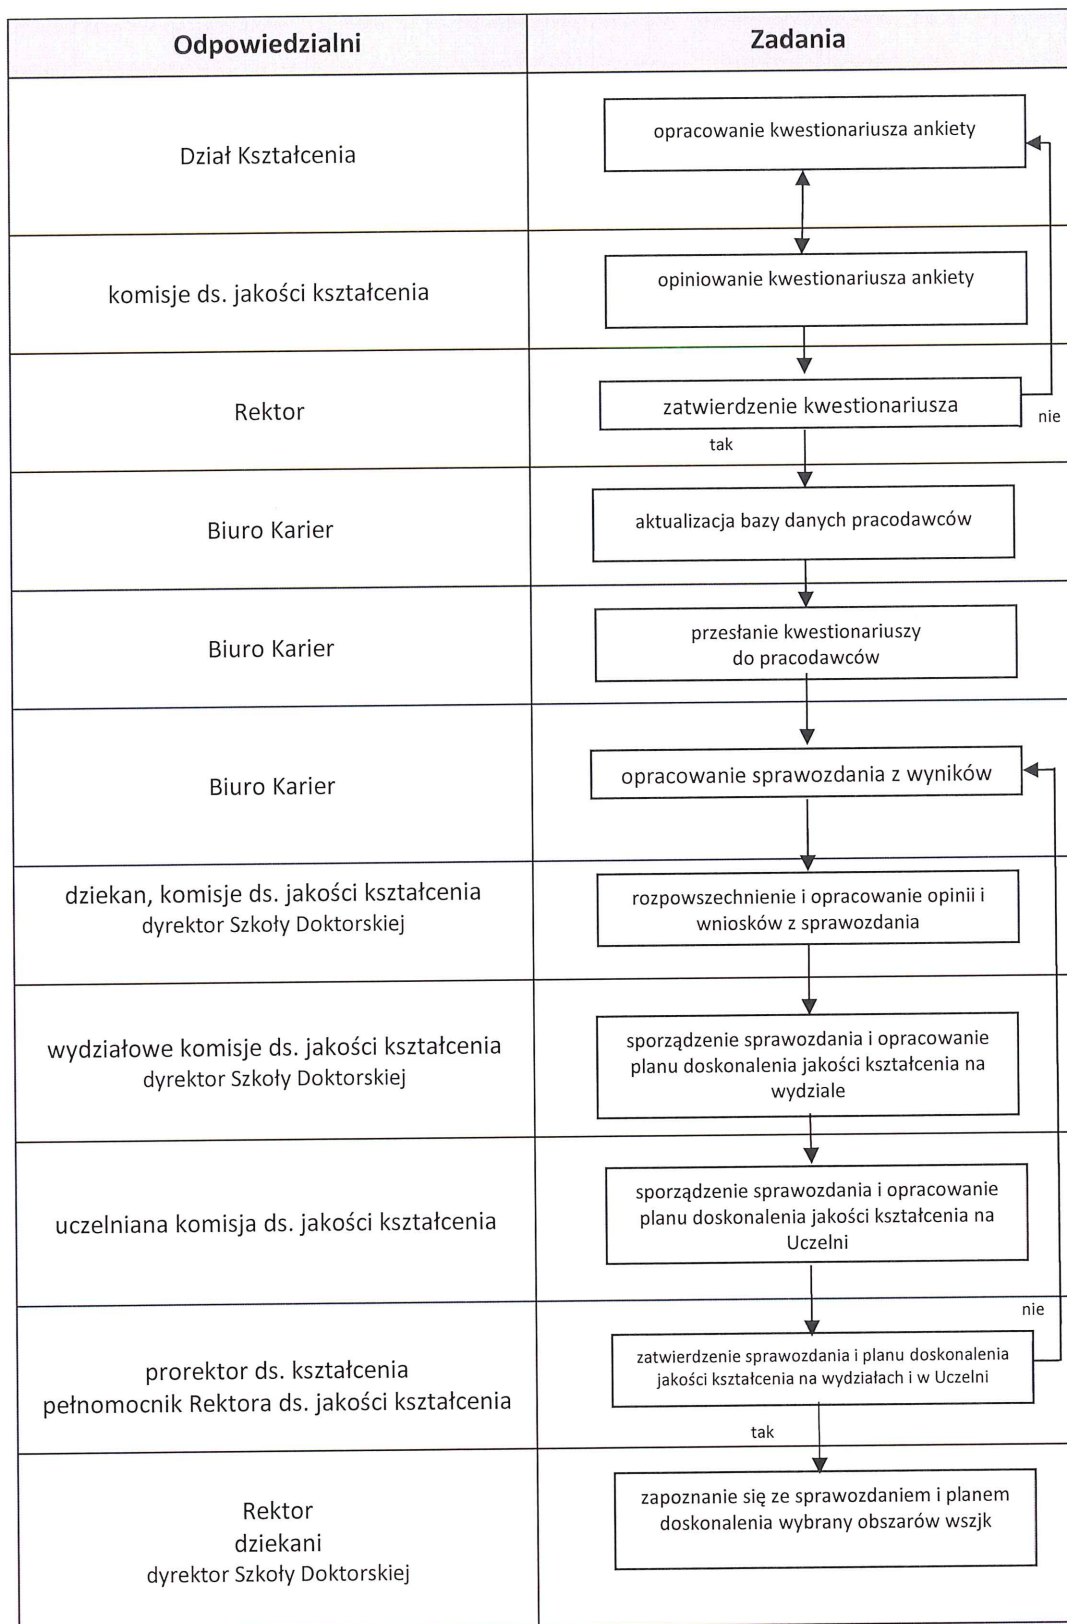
| Odpowiedzialni | Zadania |
|---|---|
| Dział Kształcenia | opracowanie kwestionariusza ankiety |
| komisje ds. jakości kształcenia | opiniowanie kwestionariusza ankiety |
| Rektor | zatwierdzenie kwestionariusza nie tak |
| Biuro Karier | aktualizacja bazy danych pracodawców |
| Biuro Karier | przesłanie kwestionariuszy do pracodawców |
| Biuro Karier | opracowanie sprawozdania z wyników |
| dziekan, komisje ds. jakości kształcenia dyrektor Szkoły Doktorskiej | rozpowszechnienie i opracowanie opinii i wniosków z sprawozdania |
| wydziałowe komisje ds. jakości kształcenia dyrektor Szkoły Doktorskiej | sporządzenie sprawozdania i opracowanie planu doskonalenia jakości kształcenia na wydziale |
| uczelniana komisja ds. jakości kształcenia | sporządzenie sprawozdania i opracowanie planu doskonalenia jakości kształcenia na Uczelni |
| prorektor ds. kształcenia pełnomocnik Rektora ds. jakości kształcenia | nie zatwierdzenie sprawozdania i planu doskonalenia jakości kształcenia na wydziałach i w Uczelni tak |
| Rektor dziekani dyrektor Szkoły Doktorskiej | zapoznanie się ze sprawozdaniem i planem doskonalenia wybrany obszarów wszjk |